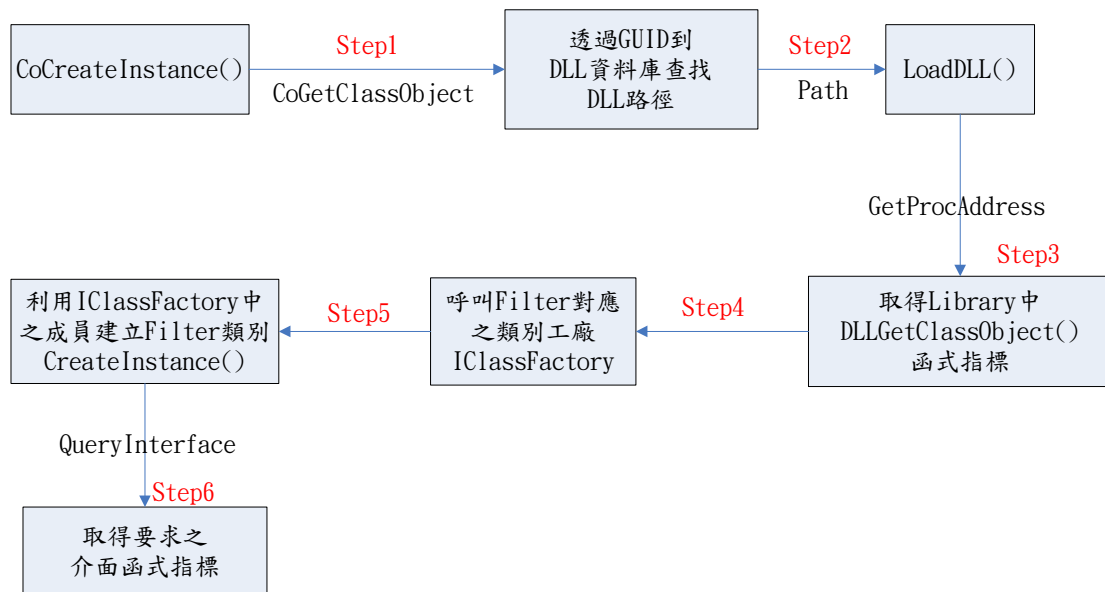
CoCreateInstance()

Step1

CoGetClassObject

透過GUID到 DLL資料庫查找 DLL路徑

Step2

Path

LoadDLL()

GetProcAddress

Step3

取得Library中 DLLGetClassObject() 函式指標

Step4

呼叫Filter對應 之類別工廠 IClassFactory

Step5

利用IClassFactory中 之成員建立Filter類別 CreateInstance()

QueryInterface

Step6

取得要求之 介面函式指標